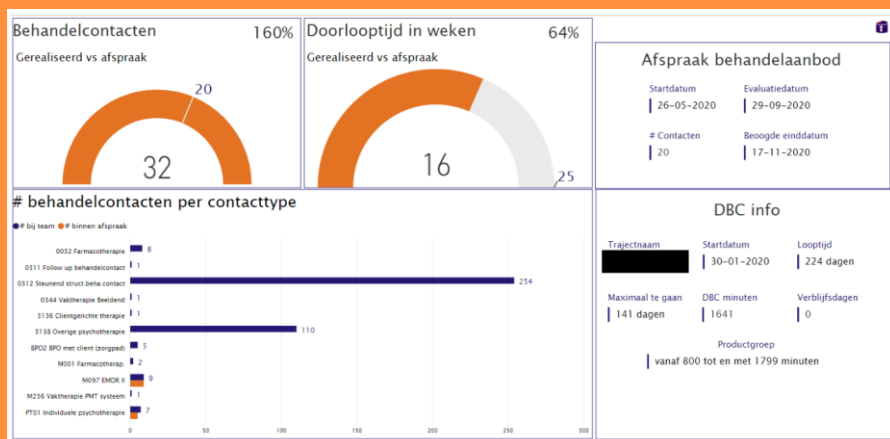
Behandelcontacten 160%

Gerealiseerd vs afspraak

20

32

Doorlooptijd in weken 64%

Gerealiseerd vs afspraak

16

25

Afspraak behandelaanbod

Startdatum
26-05-2020

Evaluatiedatum
29-09-2020

# Contacten
20

Beoogde einddatum
17-11-2020

# behandelcontacten per contacttype

# bij team # binnen afspraak

0032 Farmacotherapie 8
0511 Follow up behandelcontact 1
0512 Steunend struct.beha.contact 254
0344 Vaktherapie Beeldend 1
3136 Clientgerichte therapie 1
5138 Overige psychotherapie 110
BPO2 BPO met client (zorgpad) 5
M001 Farmacotherap. 2
M097 EMDR II 9
M236 Vaktherapie PMT systeem 1
PT01 Individuele psychotherapie 7

0 50 100 150 200 250 300

DBC info

Trajectnaam

Startdatum
30-01-2020

Looptijd
224 dagen

Maximaal te gaan
141 dagen

DBC minuten
1641

Verblijfsdagen
0

Productgroep
vanaf 800 tot en met 1799 minuten